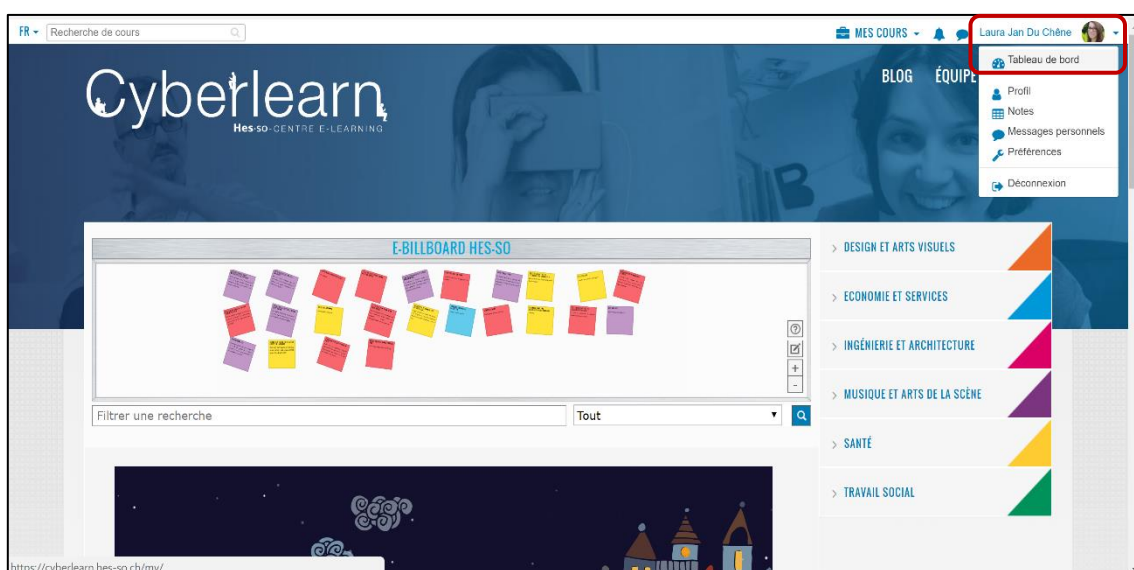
FR Recherche de cours

MES COURS Laura Jan Du Chêne

Tableau de bord
Profil
Notes
Messages personnels
Préférences
Déconnexion

Cyberlearn
Hes·so CENTRE E-LEARNING

BLOG ÉQUIPE

E-BILLBOARD HES-SO

?
+
-

Filtrer une recherche
Tout

DESIGN ET ARTS VISUELS
ECONOMIE ET SERVICES
INGÉNIERIE ET ARCHITECTURE
MUSIQUE ET ARTS DE LA SCÈNE
SANTÉ
TRAVAIL SOCIAL

https://cyberlearn.hes-so.ch/my/